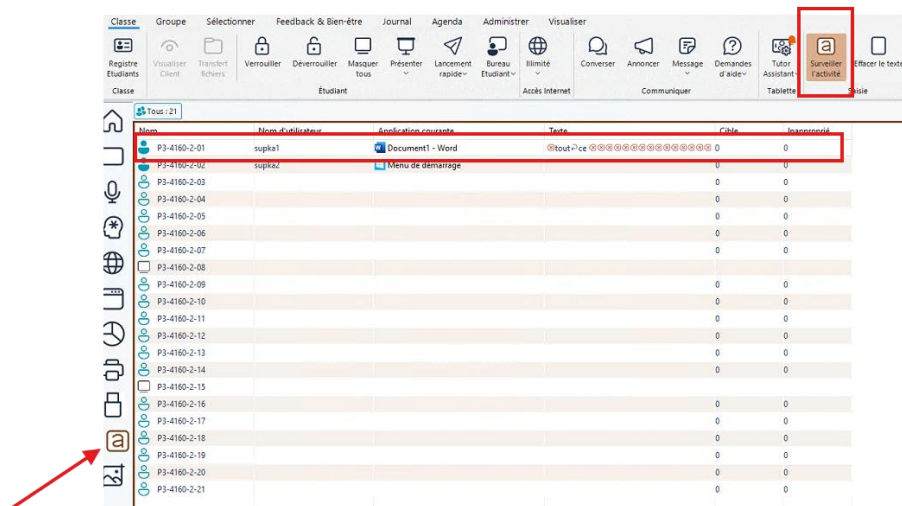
Classe Groupe Sélectionner Feedback & Bien-être Journal Agenda Administrer Visualiser

Registre Etudiants | Visualiser Client | Transfert fichiers | Verrouiller | Déverrouiller | Masquer tous | Présenter | Lancement rapide | Bureau Etudiant | Illimité | Converser | Annoncer | Message | Demandes d'aide | Tutor Assistant | Surveiller l'activité | Effacer le texte

Classe | Étudiant | Accès Internet | Communiquer | Tablette | Saisie

Tous : 21

| Nom | Nom d'utilisateur | Application courante | Texte | Cible | Inapproprié |
|---|---|---|---|---|---|
| P3-4160-2-01 | supka1 | Document1 - Word | ⊗tout ce ⊗⊗⊗⊗⊗⊗⊗⊗⊗⊗⊗⊗⊗⊗ | 0 | 0 |
| P3-4160-2-02 | supka2 | Menu de démarrage | | 0 | 0 |
| P3-4160-2-03 | | | | 0 | 0 |
| P3-4160-2-04 | | | | 0 | 0 |
| P3-4160-2-05 | | | | 0 | 0 |
| P3-4160-2-06 | | | | 0 | 0 |
| P3-4160-2-07 | | | | 0 | 0 |
| P3-4160-2-08 | | | | | |
| P3-4160-2-09 | | | | 0 | 0 |
| P3-4160-2-10 | | | | 0 | 0 |
| P3-4160-2-11 | | | | 0 | 0 |
| P3-4160-2-12 | | | | 0 | 0 |
| P3-4160-2-13 | | | | 0 | 0 |
| P3-4160-2-14 | | | | 0 | 0 |
| P3-4160-2-15 | | | | | |
| P3-4160-2-16 | | | | 0 | 0 |
| P3-4160-2-17 | | | | 0 | 0 |
| P3-4160-2-18 | | | | 0 | 0 |
| P3-4160-2-19 | | | | 0 | 0 |
| P3-4160-2-20 | | | | 0 | 0 |
| P3-4160-2-21 | | | | 0 | 0 |